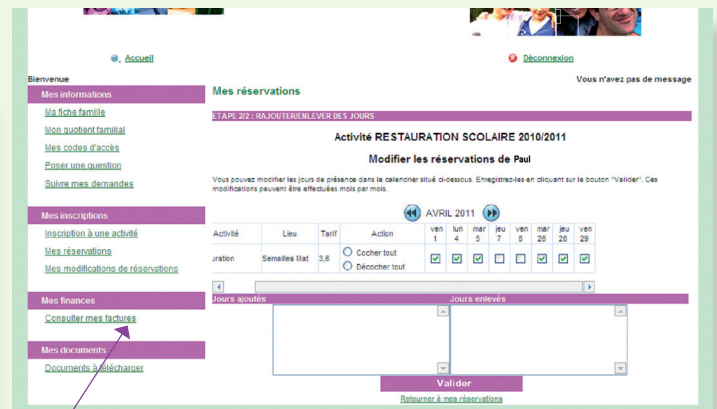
Accueil

Déconnexion

Bienvenue

Vous n'avez pas de message

Mes informations

Ma fiche famille

Mon quotient familial

Mes codes d'accès

Poser une question

Suivre mes demandes

Mes inscriptions

Inscription à une activité

Mes réservations

Mes modifications de réservations

Mes finances

Consulter mes factures

Mes documents

Documents à télécharger

Mes réservations

ETAPE 2/2 : RAJOUTER/ENLEVER DES JOURS

Activité RESTAURATION SCOLAIRE 2010/2011

Modifier les réservations de Paul

Vous pouvez modifier les jours de présence dans le calendrier situé ci-dessous. Enregistrez-les en cliquant sur le bouton "Valider". Ces modifications peuvent être effectuées mois par mois.

AVRIL 2011

| Activité | Lieu | Tarif | Action | ven 1 | lun 4 | mar 5 | jeu 7 | ven 8 | mar 26 | jeu 28 | ven 29 |
|---|---|---|---|---|---|---|---|---|---|---|---|
| uration | Semailles Mat | 3,6 | Cocher tout / Décocher tout | ☑ | ☑ | ☑ | ☐ | ☐ | ☑ | ☑ | ☑ |

Jours ajoutés

Jours enlevés

Valider

Retourner à mes réservations